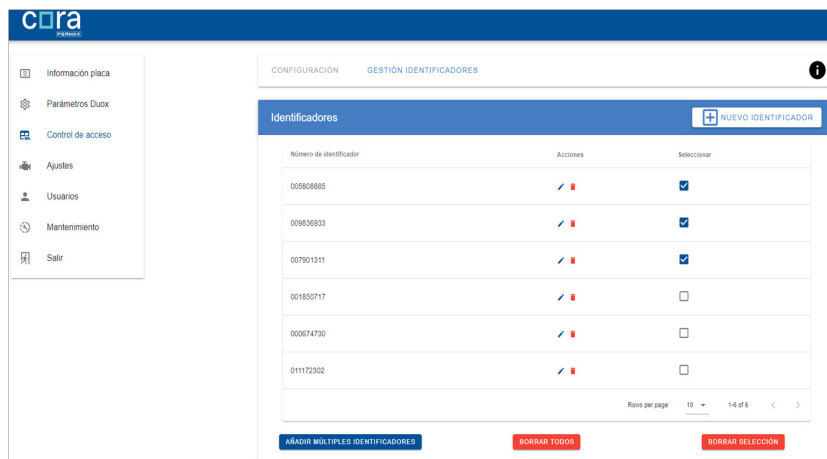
cora
FERMAX

Información placa
Parámetros Duox
Control de acceso
Ajustes
Usuarios
Mantenimiento
Salir

CONFIGURACIÓN GESTIÓN IDENTIFICADORES

Identificadores
NUEVO IDENTIFICADOR

| Número de identificador | Acciones | Seleccionar |
|---|---|---|
| 005808885 | | ☑ |
| 009836933 | | ☑ |
| 007901311 | | ☑ |
| 001850717 | | ☐ |
| 000674730 | | ☐ |
| 011172302 | | ☐ |

Rows per page: 10 1-6 of 6

AÑADIR MÚLTIPLES IDENTIFICADORES
BORRAR TODOS
BORRAR SELECCIÓN